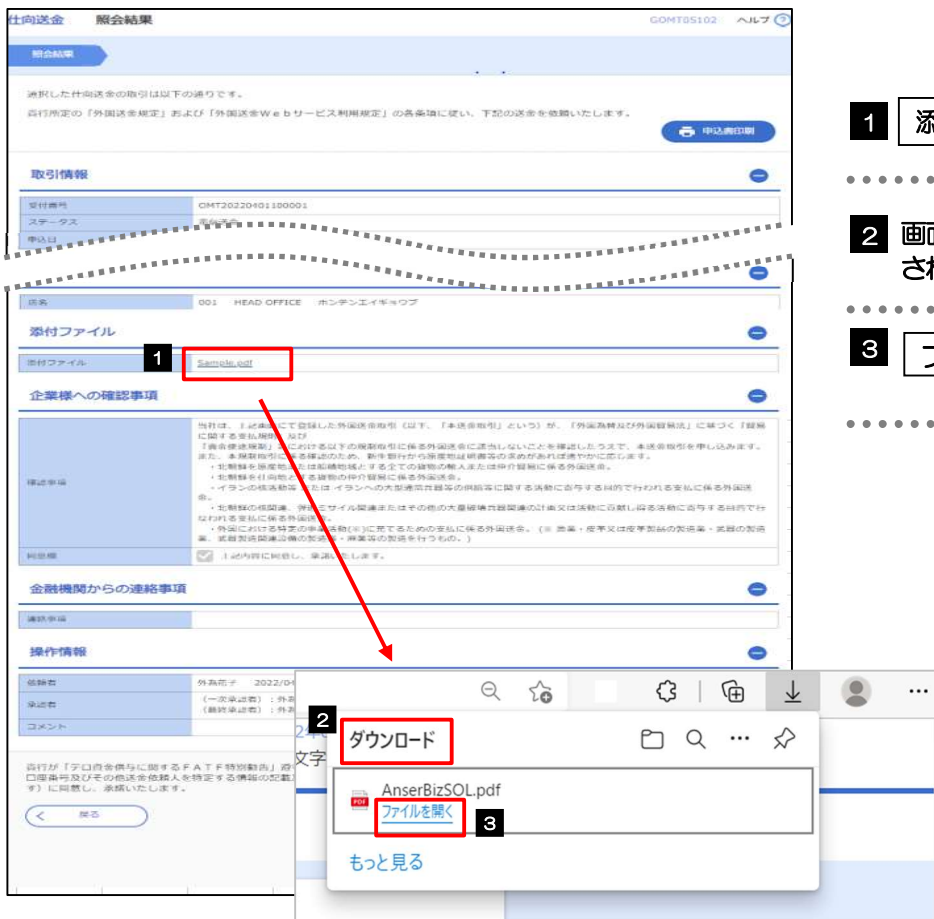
仕向送金　照会結果　GOMT05102　ヘルプ

照会結果

選択した仕向送金の取引は以下の通りです。

貴行所定の「外国送金規定」および「外国送金Webサービス利用規定」の各条項に従い、下記の送金を依頼いたします。

申込書印刷

取引情報

| 受付番号 | OMT20220401100001 |
|---|---|
| ステータス | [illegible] |
| 申込日 | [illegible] |

| 店名 | 001　HEAD OFFICE　ホンテンエイギョウブ |
|---|---|

添付ファイル

| 添付ファイル | 1 Sample.pdf |
|---|---|

企業様への確認事項

| 確認事項 | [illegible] |
|---|---|
| 同意欄 | 上記内容に同意し、承諾いたします。 |

金融機関からの連絡事項

| 連絡事項 | |
|---|---|

操作情報

| 依頼者 | 外為花子　2022/0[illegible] |
|---|---|
| 承認者 | (一次承認者)：外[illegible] (最終承認者)：外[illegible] |
| コメント | |

貴行が「テロ資金供与に関するFATF特別勧告」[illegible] 口座番号及びその他送金依頼人を特定する情報の記載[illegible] す）に同意し、承諾いたします。

戻る

2 ダウンロード

AnserBizSOL.pdf
ファイルを開く 3

もっと見る

文字

1 添

2 画
さ

3 フ